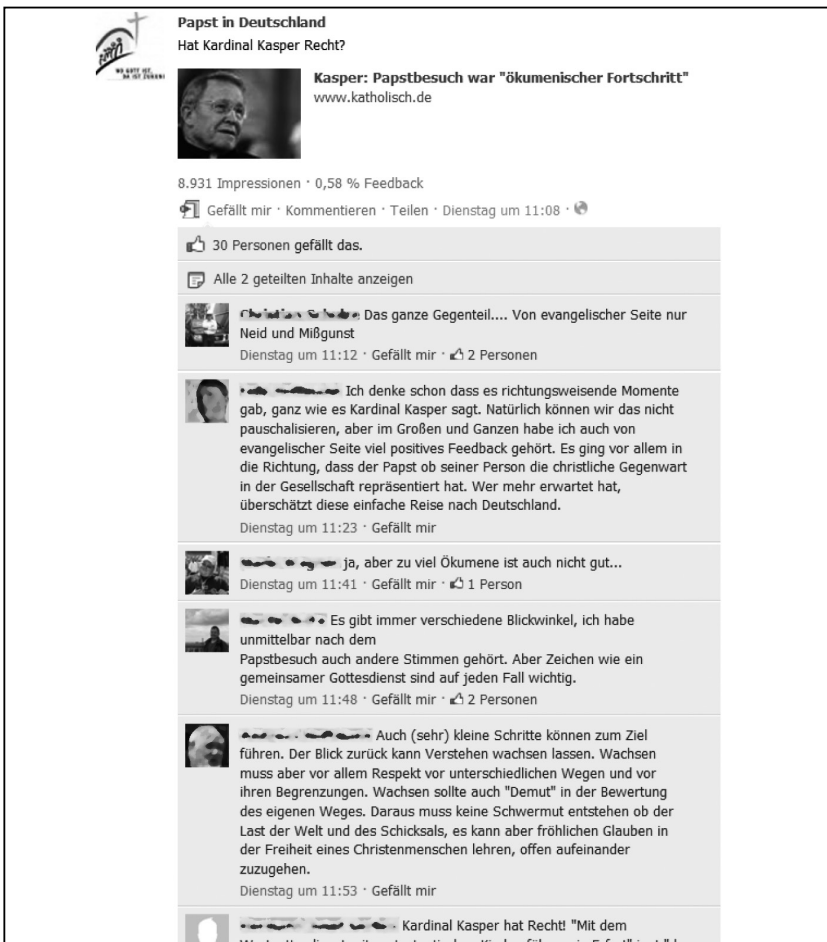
Papst in Deutschland
Hat Kardinal Kasper Recht?

Kasper: Papstbesuch war "ökumenischer Fortschritt"
www.katholisch.de

8.931 Impressionen · 0,58 % Feedback

Gefällt mir · Kommentieren · Teilen · Dienstag um 11:08 ·

30 Personen gefällt das.

Alle 2 geteilten Inhalte anzeigen

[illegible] Das ganze Gegenteil.... Von evangelischer Seite nur Neid und Mißgunst
Dienstag um 11:12 · Gefällt mir · 2 Personen

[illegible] Ich denke schon dass es richtungsweisende Momente gab, ganz wie es Kardinal Kasper sagt. Natürlich können wir das nicht pauschalisieren, aber im Großen und Ganzen habe ich auch von evangelischer Seite viel positives Feedback gehört. Es ging vor allem in die Richtung, dass der Papst ob seiner Person die christliche Gegenwart in der Gesellschaft repräsentiert hat. Wer mehr erwartet hat, überschätzt diese einfache Reise nach Deutschland.
Dienstag um 11:23 · Gefällt mir

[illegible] ja, aber zu viel Ökumene ist auch nicht gut...
Dienstag um 11:41 · Gefällt mir · 1 Person

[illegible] Es gibt immer verschiedene Blickwinkel, ich habe unmittelbar nach dem
Papstbesuch auch andere Stimmen gehört. Aber Zeichen wie ein gemeinsamer Gottesdienst sind auf jeden Fall wichtig.
Dienstag um 11:48 · Gefällt mir · 2 Personen

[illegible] Auch (sehr) kleine Schritte können zum Ziel führen. Der Blick zurück kann Verstehen wachsen lassen. Wachsen muss aber vor allem Respekt vor unterschiedlichen Wegen und vor ihren Begrenzungen. Wachsen sollte auch "Demut" in der Bewertung des eigenen Weges. Daraus muss keine Schwermut entstehen ob der Last der Welt und des Schicksals, es kann aber fröhlichen Glauben in der Freiheit eines Christenmenschen lehren, offen aufeinander zuzugehen.
Dienstag um 11:53 · Gefällt mir

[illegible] Kardinal Kasper hat Recht! "Mit dem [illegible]